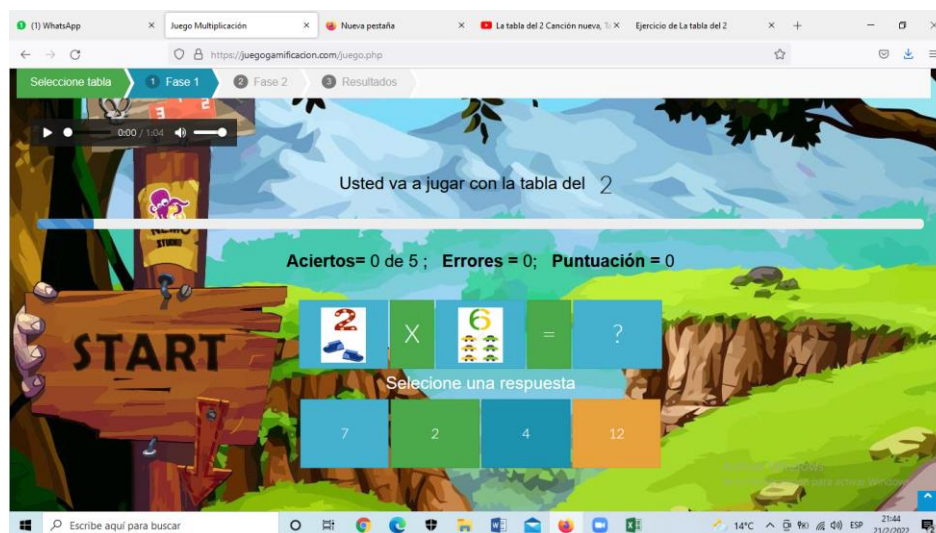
(1) WhatsApp
Juego Multiplicación
Nueva pestaña
La tabla del 2 Canción nueva, T
Ejercicio de La tabla del 2

https://juegogamificacion.com/juego.php

Seleccione tabla
1 Fase 1
2 Fase 2
3 Resultados

0:00 / 1:04

Usted va a jugar con la tabla del 2

Aciertos= 0 de 5 ; Errores = 0; Puntuación = 0

2 X 6 = ?

Selecione una respuesta

7
2
4
12

START

Activar Windows
Ve a Configuración para activar Windows.

Escribe aquí para buscar
14°C ESP 21:44 21/2/2022